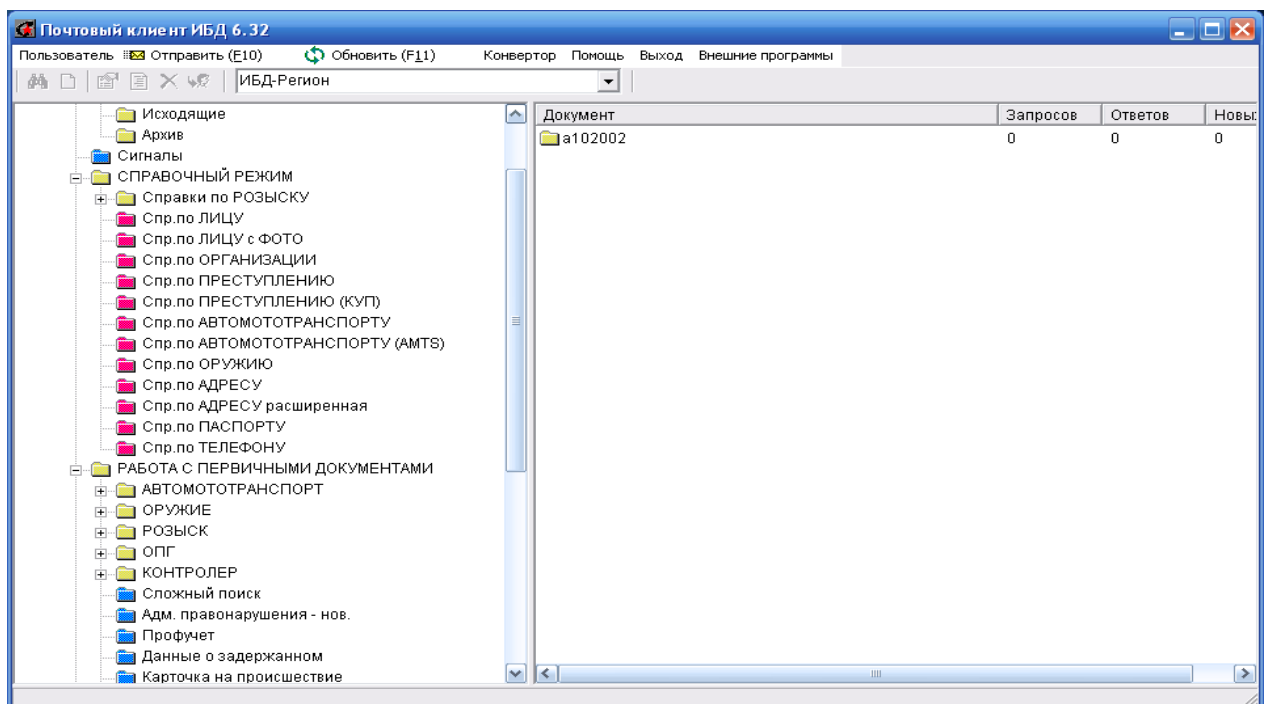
Почтовый клиент ИБД 6.32

Пользователь Отправить (F10) Обновить (F11) Конвертор Помощь Выход Внешние программы

ИБД-Регион

Исходящие
Архив
Сигналы
СПРАВОЧНЫЙ РЕЖИМ
Справки по РОЗЫСКУ
Спр.по ЛИЦУ
Спр.по ЛИЦУ с ФОТО
Спр.по ОРГАНИЗАЦИИ
Спр.по ПРЕСТУПЛЕНИЮ
Спр.по ПРЕСТУПЛЕНИЮ (КУП)
Спр.по АВТОМОТОТРАНСПОРТУ
Спр.по АВТОМОТОТРАНСПОРТУ (AMTS)
Спр.по ОРУЖИЮ
Спр.по АДРЕСУ
Спр.по АДРЕСУ расширенная
Спр.по ПАСПОРТУ
Спр.по ТЕЛЕФОНУ
РАБОТА С ПЕРВИЧНЫМИ ДОКУМЕНТАМИ
АВТОМОТОТРАНСПОРТ
ОРУЖИЕ
РОЗЫСК
ОПГ
КОНТРОЛЕР
Сложный поиск
Адм. правонарушения - нов.
Профучет
Данные о задержанном
Карточка на происшествие

| Документ | Запросов | Ответов | Новы: |
|---|---|---|---|
| а102002 | 0 | 0 | 0 |